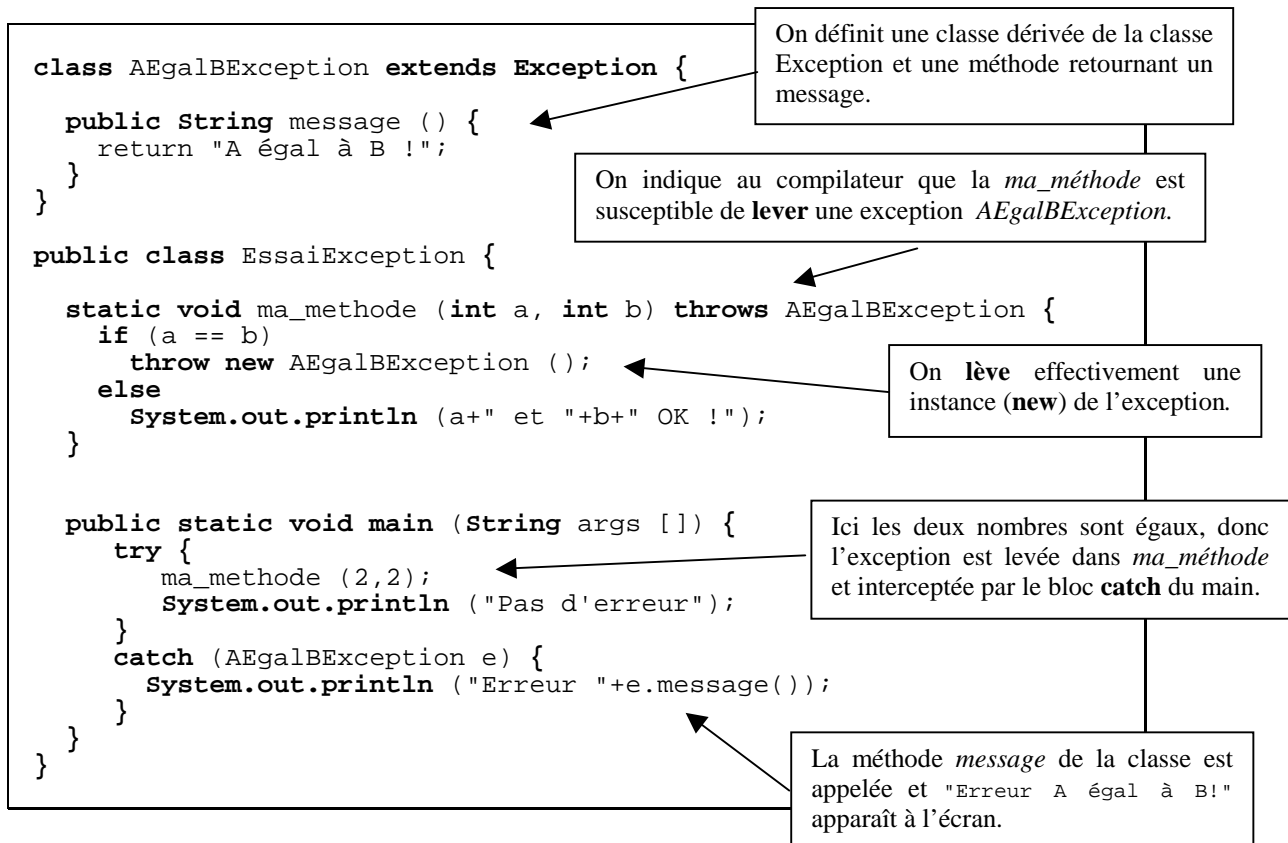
class AEgalBException extends Exception {

  public String message () {
    return "A égal à B !";
  }
}

public class EssaiException {

  static void ma_methode (int a, int b) throws AEgalBException {
    if (a == b)
      throw new AEgalBException ();
    else
      System.out.println (a+" et "+b+" OK !");
  }

  public static void main (String args []) {
     try {
        ma_methode (2,2);
        System.out.println ("Pas d'erreur");
     }
     catch (AEgalBException e) {
       System.out.println ("Erreur "+e.message());
     }
  }
}

On définit une classe dérivée de la classe Exception et une méthode retournant un message.

On indique au compilateur que la ma_méthode est susceptible de lever une exception AEgalBException.

On lève effectivement une instance (new) de l'exception.

Ici les deux nombres sont égaux, donc l'exception est levée dans ma_méthode et interceptée par le bloc catch du main.

La méthode message de la classe est appelée et "Erreur A égal à B!" apparaît à l'écran.